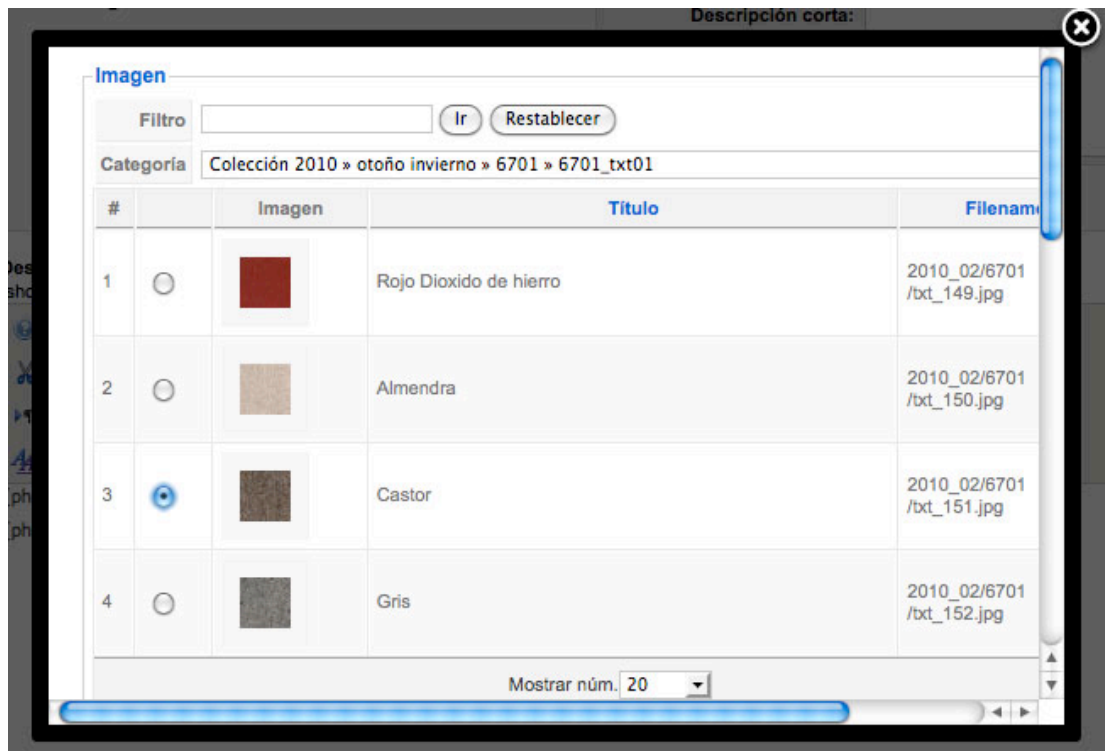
Descripción corta:

Imagen

Filtro [ ] Ir Restablecer

Categoría Colección 2010 » otoño invierno » 6701 » 6701_txt01

| # | | Imagen | Título | Filenam |
|---|---|---|---|---|
| 1 | | | Rojo Dioxido de hierro | 2010_02/6701/txt_149.jpg |
| 2 | | | Almendra | 2010_02/6701/txt_150.jpg |
| 3 | | | Castor | 2010_02/6701/txt_151.jpg |
| 4 | | | Gris | 2010_02/6701/txt_152.jpg |

Mostrar núm. 20